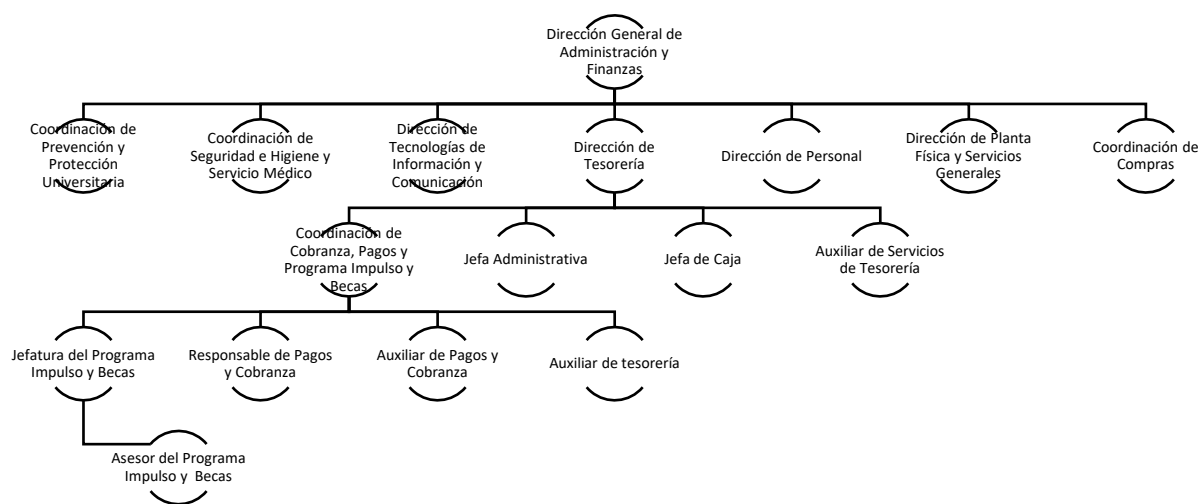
Dirección General de Administración y Finanzas

Coordinación de Prevención y Protección Universitaria

Coordinación de Seguridad e Higiene y Servicio Médico

Dirección de Tecnologías de Información y Comunicación

Dirección de Tesorería

Dirección de Personal

Dirección de Planta Física y Servicios Generales

Coordinación de Compras

Coordinación de Cobranza, Pagos y Programa Impulso y Becas

Jefa Administrativa

Jefa de Caja

Auxiliar de Servicios de Tesorería

Jefatura del Programa Impulso y Becas

Responsable de Pagos y Cobranza

Auxiliar de Pagos y Cobranza

Auxiliar de tesorería

Asesor del Programa Impulso y Becas